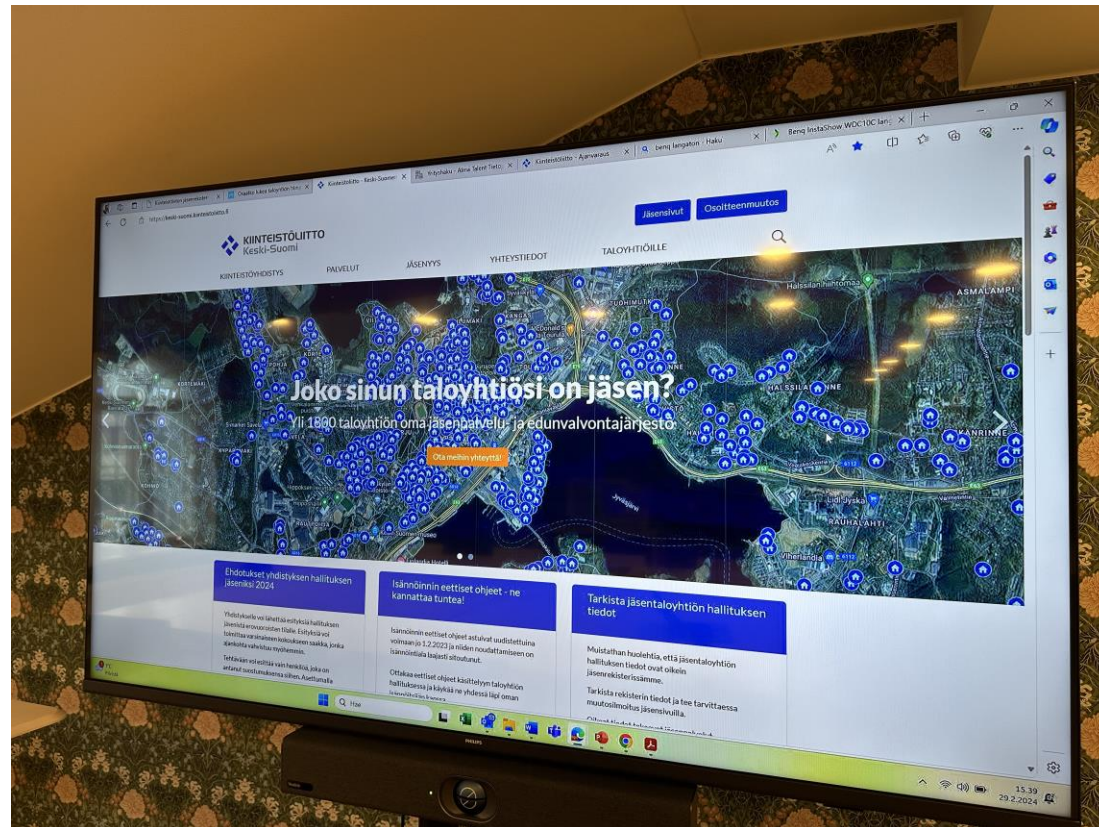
Kiinteistöliitto - Keski-Suomi | Yritysh​aku - Alma Talent Tieto | Kiinteistöliitto - Ajanvaraus | benq langaton - Haku | Benq InstaShow WDC10C lang

https://keski-suomi.kiinteistoliitto.fi

Jäsensivut | Osoitteenmuutos

KIINTEISTÖLIITTO Keski-Suomi

KIINTEISTÖYHDISTYS | PALVELUT | JÄSENYYS | YHTEYSTIEDOT | TALOYHTIÖILLE

Joko sinun taloyhtiösi on jäsen?

Yli 1800 taloyhtiön oma jäsenpalvelu- ja edunvalvontajärjestö

Ota meihin yhteyttä!

Ehdotukset yhdistyksen hallituksen jäseniksi 2024

Yhdistykselle voi lähettää esityksiä hallituksen jäsenistä erovuoroisten tilalle. Esityksiä voi toimittaa varsinaiseen kokoukseen saakka, jonka ajankohta vahvistuu myöhemmin.

Tehtävään voi esittää vain henkilöä, joka on antanut suostumuksensa siihen. Asettumalle

Isännöinnin eettiset ohjeet - ne kannattaa tuntea!

Isännöinnin eettiset ohjeet astuivat uudistettuina voimaan jo 1.2.2023 ja niiden noudattamiseen on isännöintialla laajasti sitoutunut.

Ottakaa eettiset ohjeet käsittelyyn taloyhtiön hallituksessa ja käykää ne yhdessä läpi oman isännöitsijän kanssa.

Tarkista jäsentaloyhtiön hallituksen tiedot

Muistathan huolehtia, että jäsentaloyhtiön hallituksen tiedot ovat oikein jäsenrekisterissämme.

Tarkista rekisterin tiedot ja tee tarvittaessa muutosilmoitus jäsensivuilla.

Q Haku

15.39
29.2.2024

PHILIPS